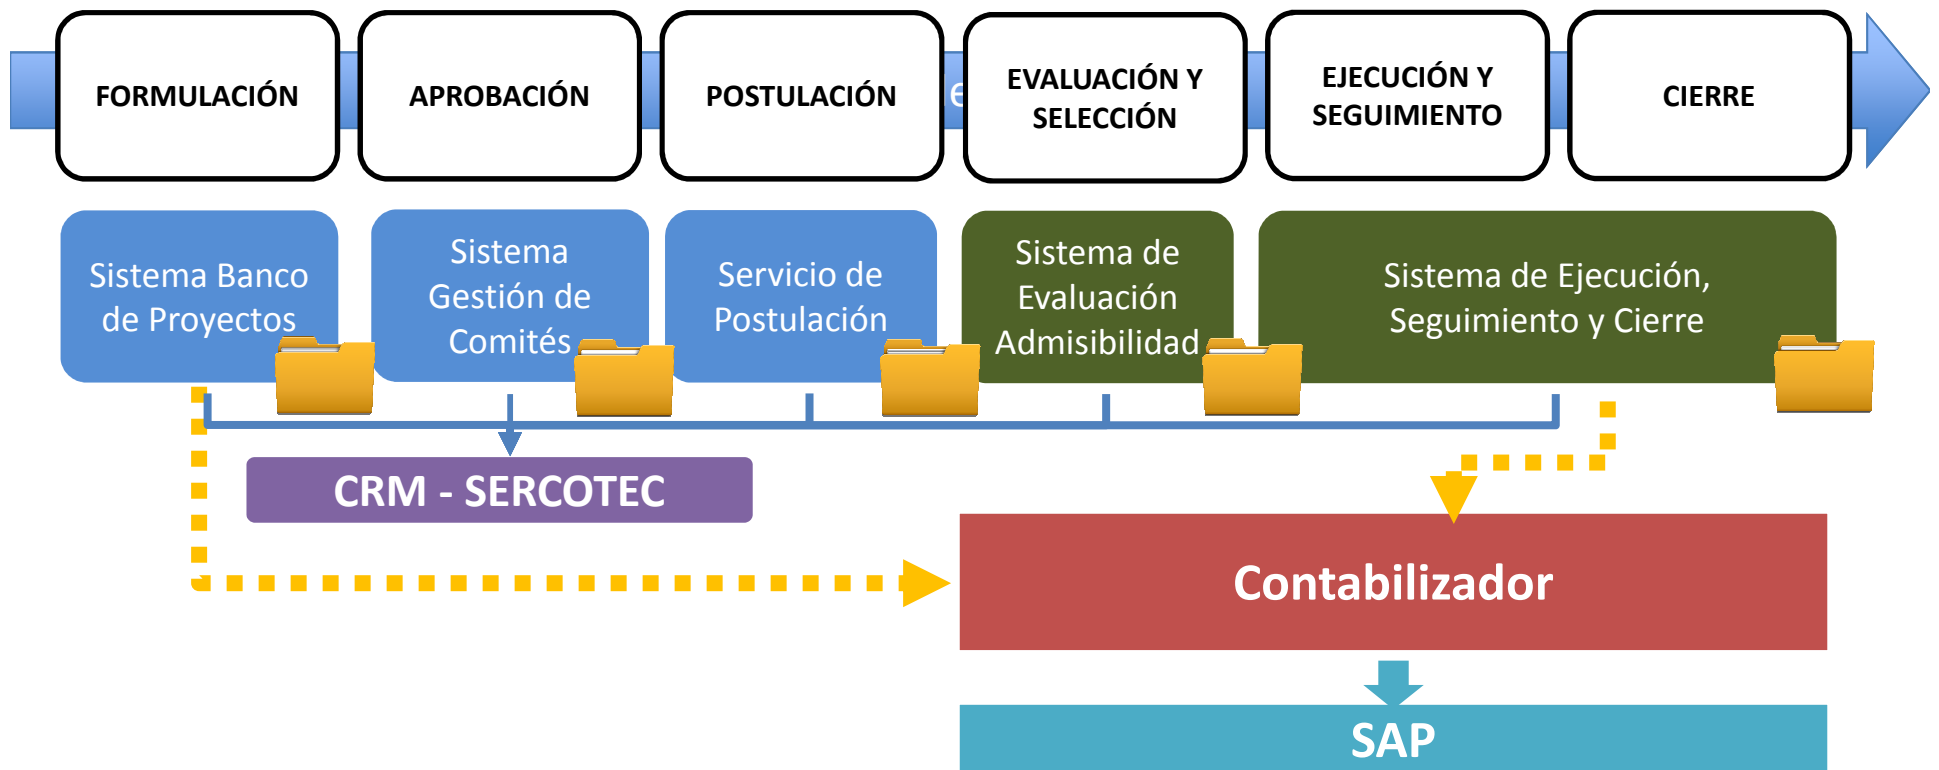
FORMULACIÓN

APROBACIÓN

POSTULACIÓN

EVALUACIÓN Y SELECCIÓN

EJECUCIÓN Y SEGUIMIENTO

CIERRE

Sistema Banco de Proyectos

Sistema Gestión de Comités

Servicio de Postulación

Sistema de Evaluación Admisibilidad

Sistema de Ejecución, Seguimiento y Cierre

CRM - SERCOTEC

Contabilizador

SAP